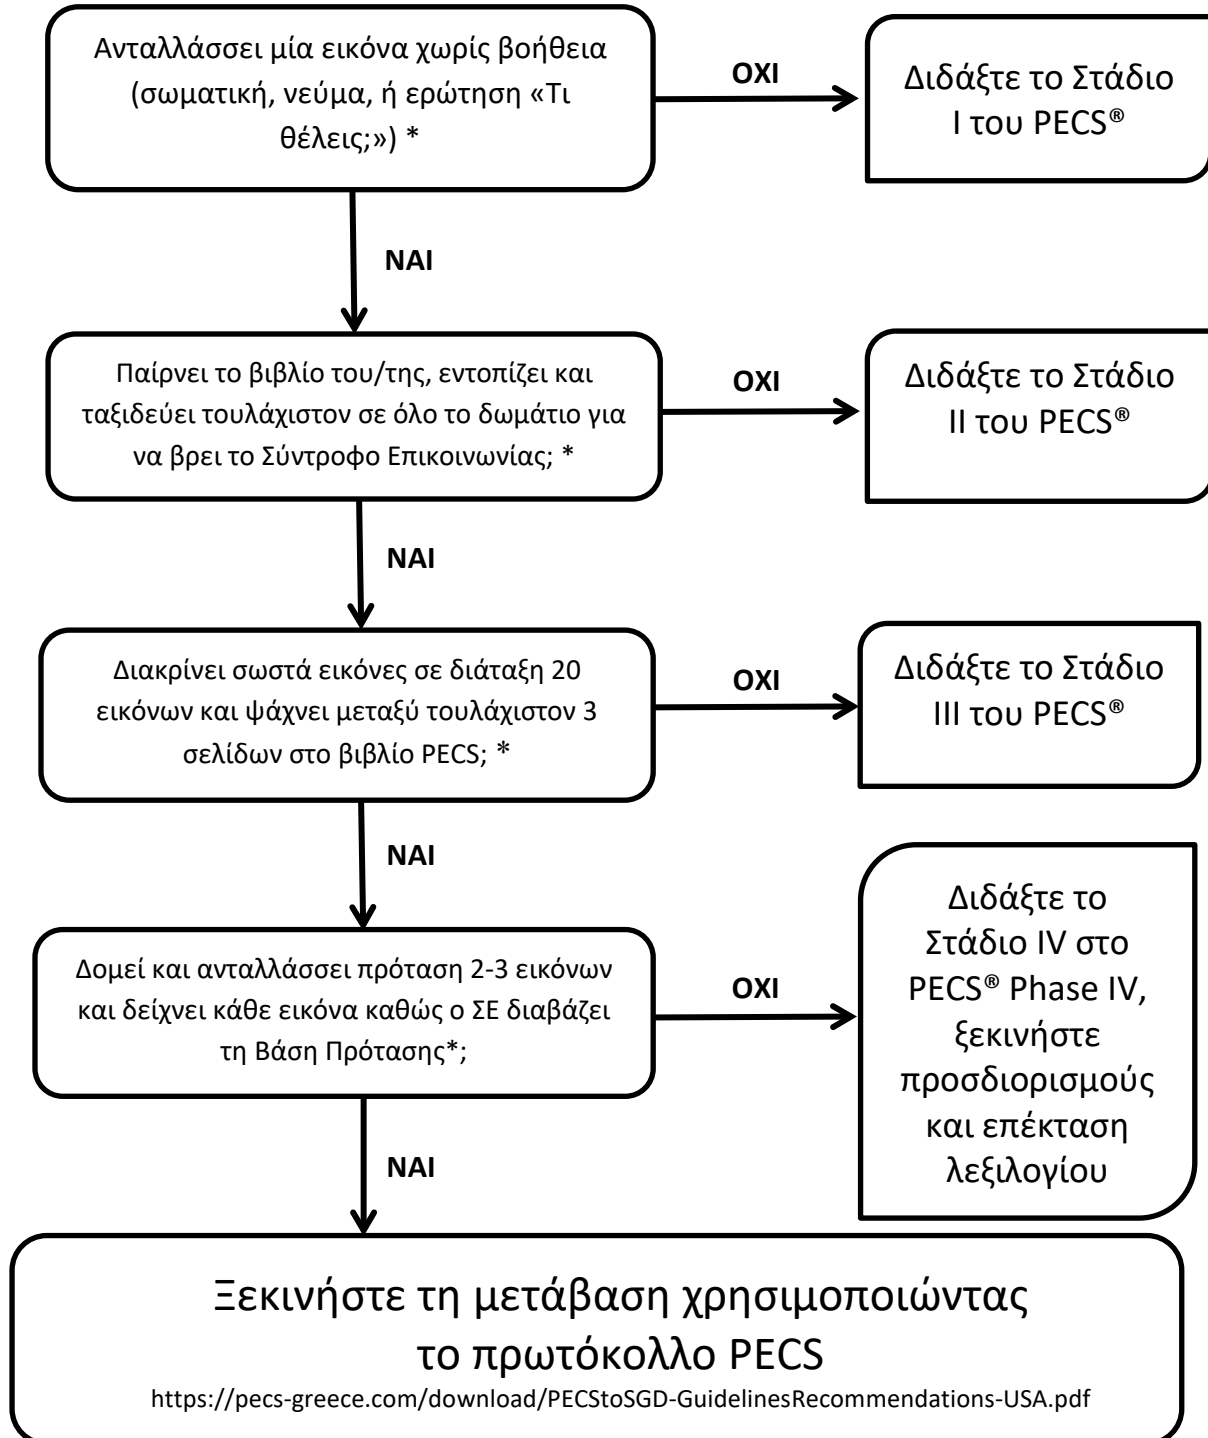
Ανταλλάσσει μία εικόνα χωρίς βοήθεια (σωματική, νεύμα, ή ερώτηση «Τι θέλεις;») *

ΟΧΙ

Διδάξτε το Στάδιο Ι του PECS®

ΝΑΙ

Παίρνει το βιβλίο του/της, εντοπίζει και ταξιδεύει τουλάχιστον σε όλο το δωμάτιο για να βρει το Σύντροφο Επικοινωνίας; *

ΟΧΙ

Διδάξτε το Στάδιο ΙΙ του PECS®

ΝΑΙ

Διακρίνει σωστά εικόνες σε διάταξη 20 εικόνων και ψάχνει μεταξύ τουλάχιστον 3 σελίδων στο βιβλίο PECS; *

ΟΧΙ

Διδάξτε το Στάδιο ΙΙΙ του PECS®

ΝΑΙ

Δομεί και ανταλλάσσει πρόταση 2-3 εικόνων και δείχνει κάθε εικόνα καθώς ο ΣΕ διαβάζει τη Βάση Πρότασης*;

ΟΧΙ

Διδάξτε το Στάδιο IV στο PECS® Phase IV, ξεκινήστε προσδιορισμούς και επέκταση λεξιλογίου

ΝΑΙ

Ξεκινήστε τη μετάβαση χρησιμοποιώντας το πρωτόκολλο PECS
https://pecs-greece.com/download/PECStoSGD-GuidelinesRecommendations-USA.pdf